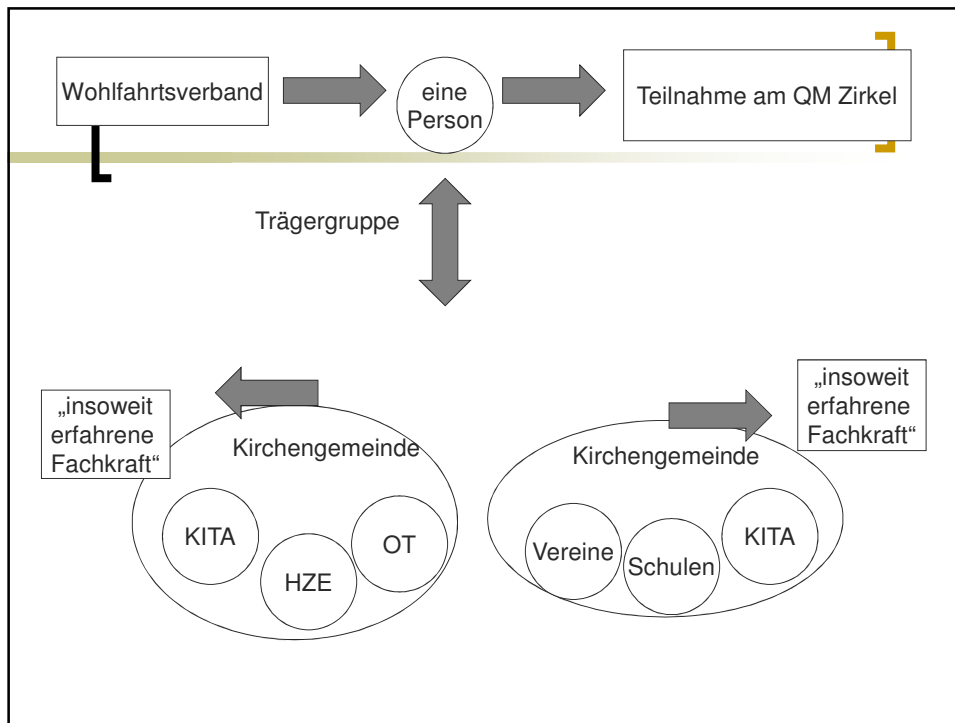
Wohlfahrtsverband

eine Person

Teilnahme am QM Zirkel

Trägergruppe

„insoweit erfahrene Fachkraft“

Kirchengemeinde

KITA

HZE

OT

„insoweit erfahrene Fachkraft“

Kirchengemeinde

Vereine

Schulen

KITA